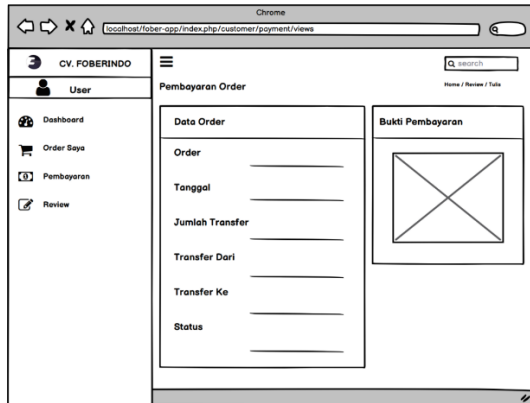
Chrome

localhost/fober-app/index.php/customer/payment/views

CV. FOBERINDO

User

Dashboard

Order Saya

Pembayaran

Review

search

Pembayaran Order

Home / Review / Tulis

Data Order

Order

Tanggal

Jumlah Transfer

Transfer Dari

Transfer Ke

Status

Bukti Pembayaran